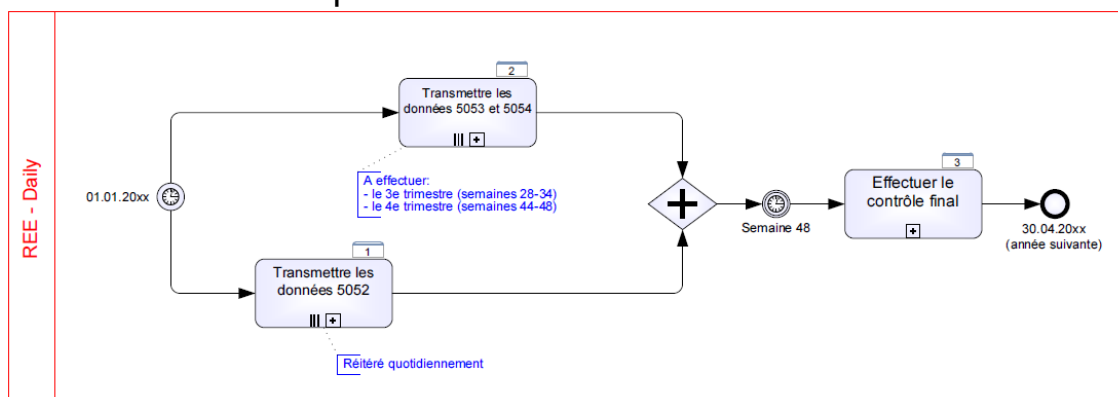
REE - Daily

01.01.20xx

2
Transmettre les données 5053 et 5054

A effectuer:
- le 3e trimestre (semaines 28-34)
- le 4e trimestre (semaines 44-48)

1
Transmettre les données 5052

Réitéré quotidiennement

Semaine 48

3
Effectuer le contrôle final

30.04.20xx
(année suivante)